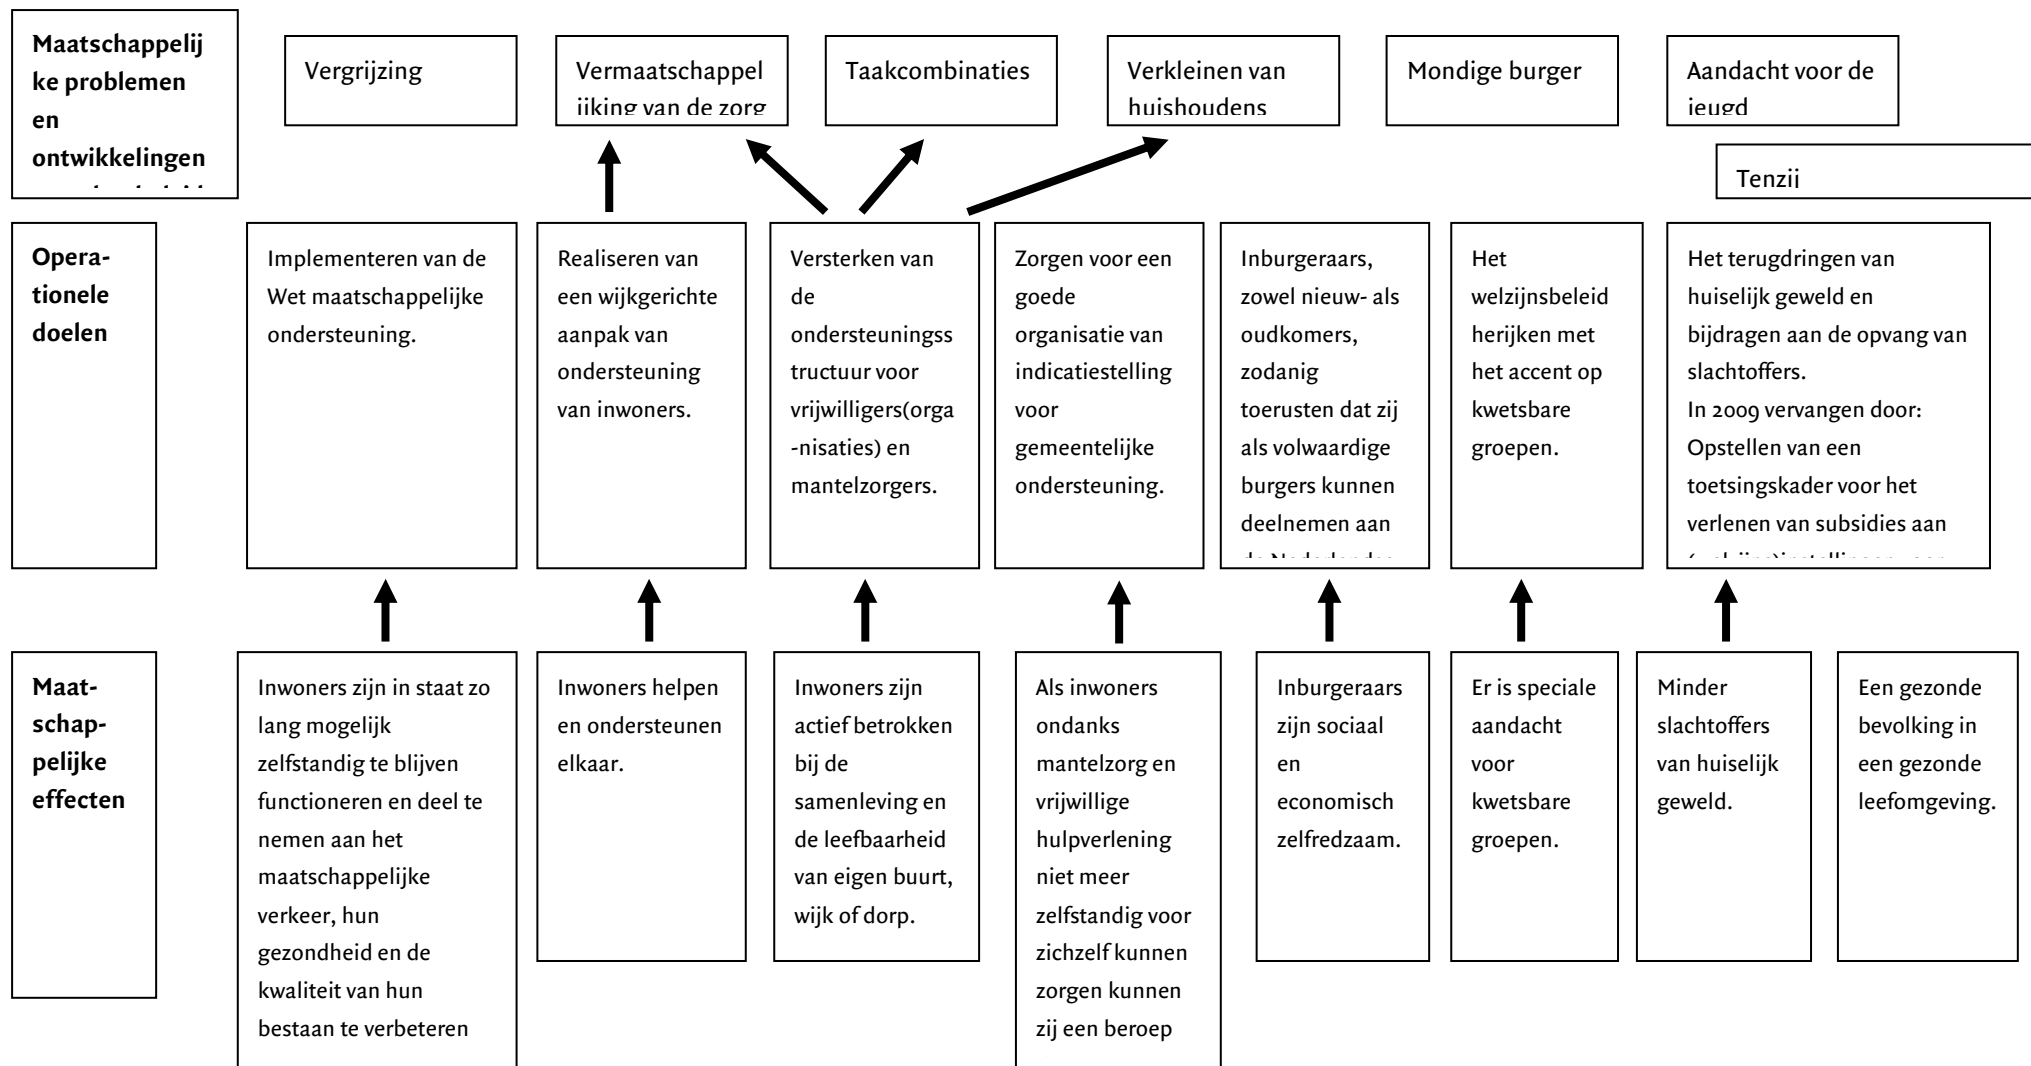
Maatschappelijke problemen en ontwikkelingen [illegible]

Vergrijzing

Vermaatschappelijking van de zorg

Taakcombinaties

Verkleinen van huishoudens

Mondige burger

Aandacht voor de jeugd

Tenzij

Operationele doelen

Implementeren van de Wet maatschappelijke ondersteuning.

Realiseren van een wijkgerichte aanpak van ondersteuning van inwoners.

Versterken van de ondersteuningsstructuur voor vrijwilligers(orga-nisaties) en mantelzorgers.

Zorgen voor een goede organisatie van indicatiestelling voor gemeentelijke ondersteuning.

Inburgeraars, zowel nieuw- als oudkomers, zodanig toerusten dat zij als volwaardige burgers kunnen deelnemen aan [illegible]

Het welzijnsbeleid herijken met het accent op kwetsbare groepen.

Het terugdringen van huiselijk geweld en bijdragen aan de opvang van slachtoffers.
In 2009 vervangen door: Opstellen van een toetsingskader voor het verlenen van subsidies aan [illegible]

Maatschappelijke effecten

Inwoners zijn in staat zo lang mogelijk zelfstandig te blijven functioneren en deel te nemen aan het maatschappelijke verkeer, hun gezondheid en de kwaliteit van hun bestaan te verbeteren

Inwoners helpen en ondersteunen elkaar.

Inwoners zijn actief betrokken bij de samenleving en de leefbaarheid van eigen buurt, wijk of dorp.

Als inwoners ondanks mantelzorg en vrijwillige hulpverlening niet meer zelfstandig voor zichzelf kunnen zorgen kunnen zij een beroep

Inburgeraars zijn sociaal en economisch zelfredzaam.

Er is speciale aandacht voor kwetsbare groepen.

Minder slachtoffers van huiselijk geweld.

Een gezonde bevolking in een gezonde leefomgeving.